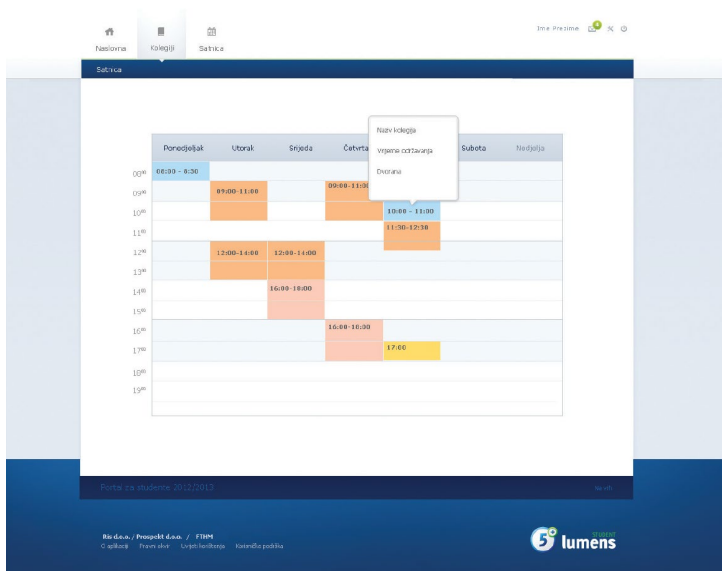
Naslovna Kolegiji Satnica

Ime Prezime 4

Satnica

| | Ponedjeljak | Utorak | Srijeda | Četvrta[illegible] | | Subota | Nedjelja |
|---|---|---|---|---|---|---|---|
| $08^{00}$ | 08:00 - 8:30 | | | | | | |
| $09^{00}$ | | 09:00-11:00 | | 09:00-11:00 | | | |
| $10^{00}$ | | | | | 10:00 - 11:00 | | |
| $11^{00}$ | | | | | 11:30-12:30 | | |
| $12^{00}$ | | 12:00-14:00 | 12:00-14:00 | | | | |
| $13^{00}$ | | | | | | | |
| $14^{00}$ | | | 16:00-18:00 | | | | |
| $15^{00}$ | | | | | | | |
| $16^{00}$ | | | | 16:00-18:00 | | | |
| $17^{00}$ | | | | | 17:00 | | |
| $18^{00}$ | | | | | | | |
| $19^{00}$ | | | | | | | |

Naziv kolegija
Vrijeme održavanja
Dvorana

Portal za studente 2012/2013

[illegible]

Ris d.o.o. / Prospekt d.o.o. / FTHM
O aplikaciji Pravni okvir Uvjeti korištenja Korisnička podrška

student
lumens